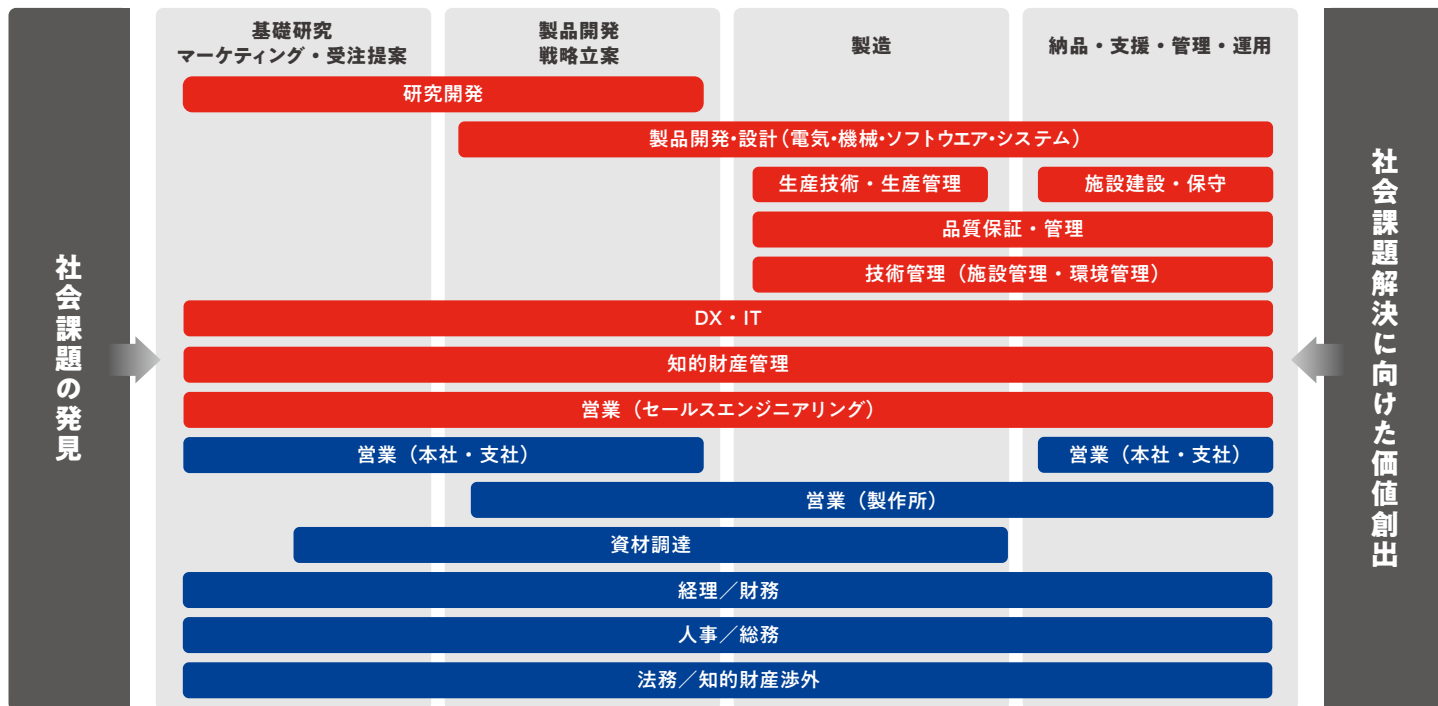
社会課題の発見

基礎研究
マーケティング・受注提案

製品開発
戦略立案

製造

納品・支援・管理・運用

社会課題解決に向けた価値創出

研究開発

製品開発・設計（電気・機械・ソフトウエア・システム）

生産技術・生産管理

施設建設・保守

品質保証・管理

技術管理（施設管理・環境管理）

DX・IT

知的財産管理

営業（セールスエンジニアリング）

営業（本社・支社）

営業（本社・支社）

営業（製作所）

資材調達

経理／財務

人事／総務

法務／知的財産渉外